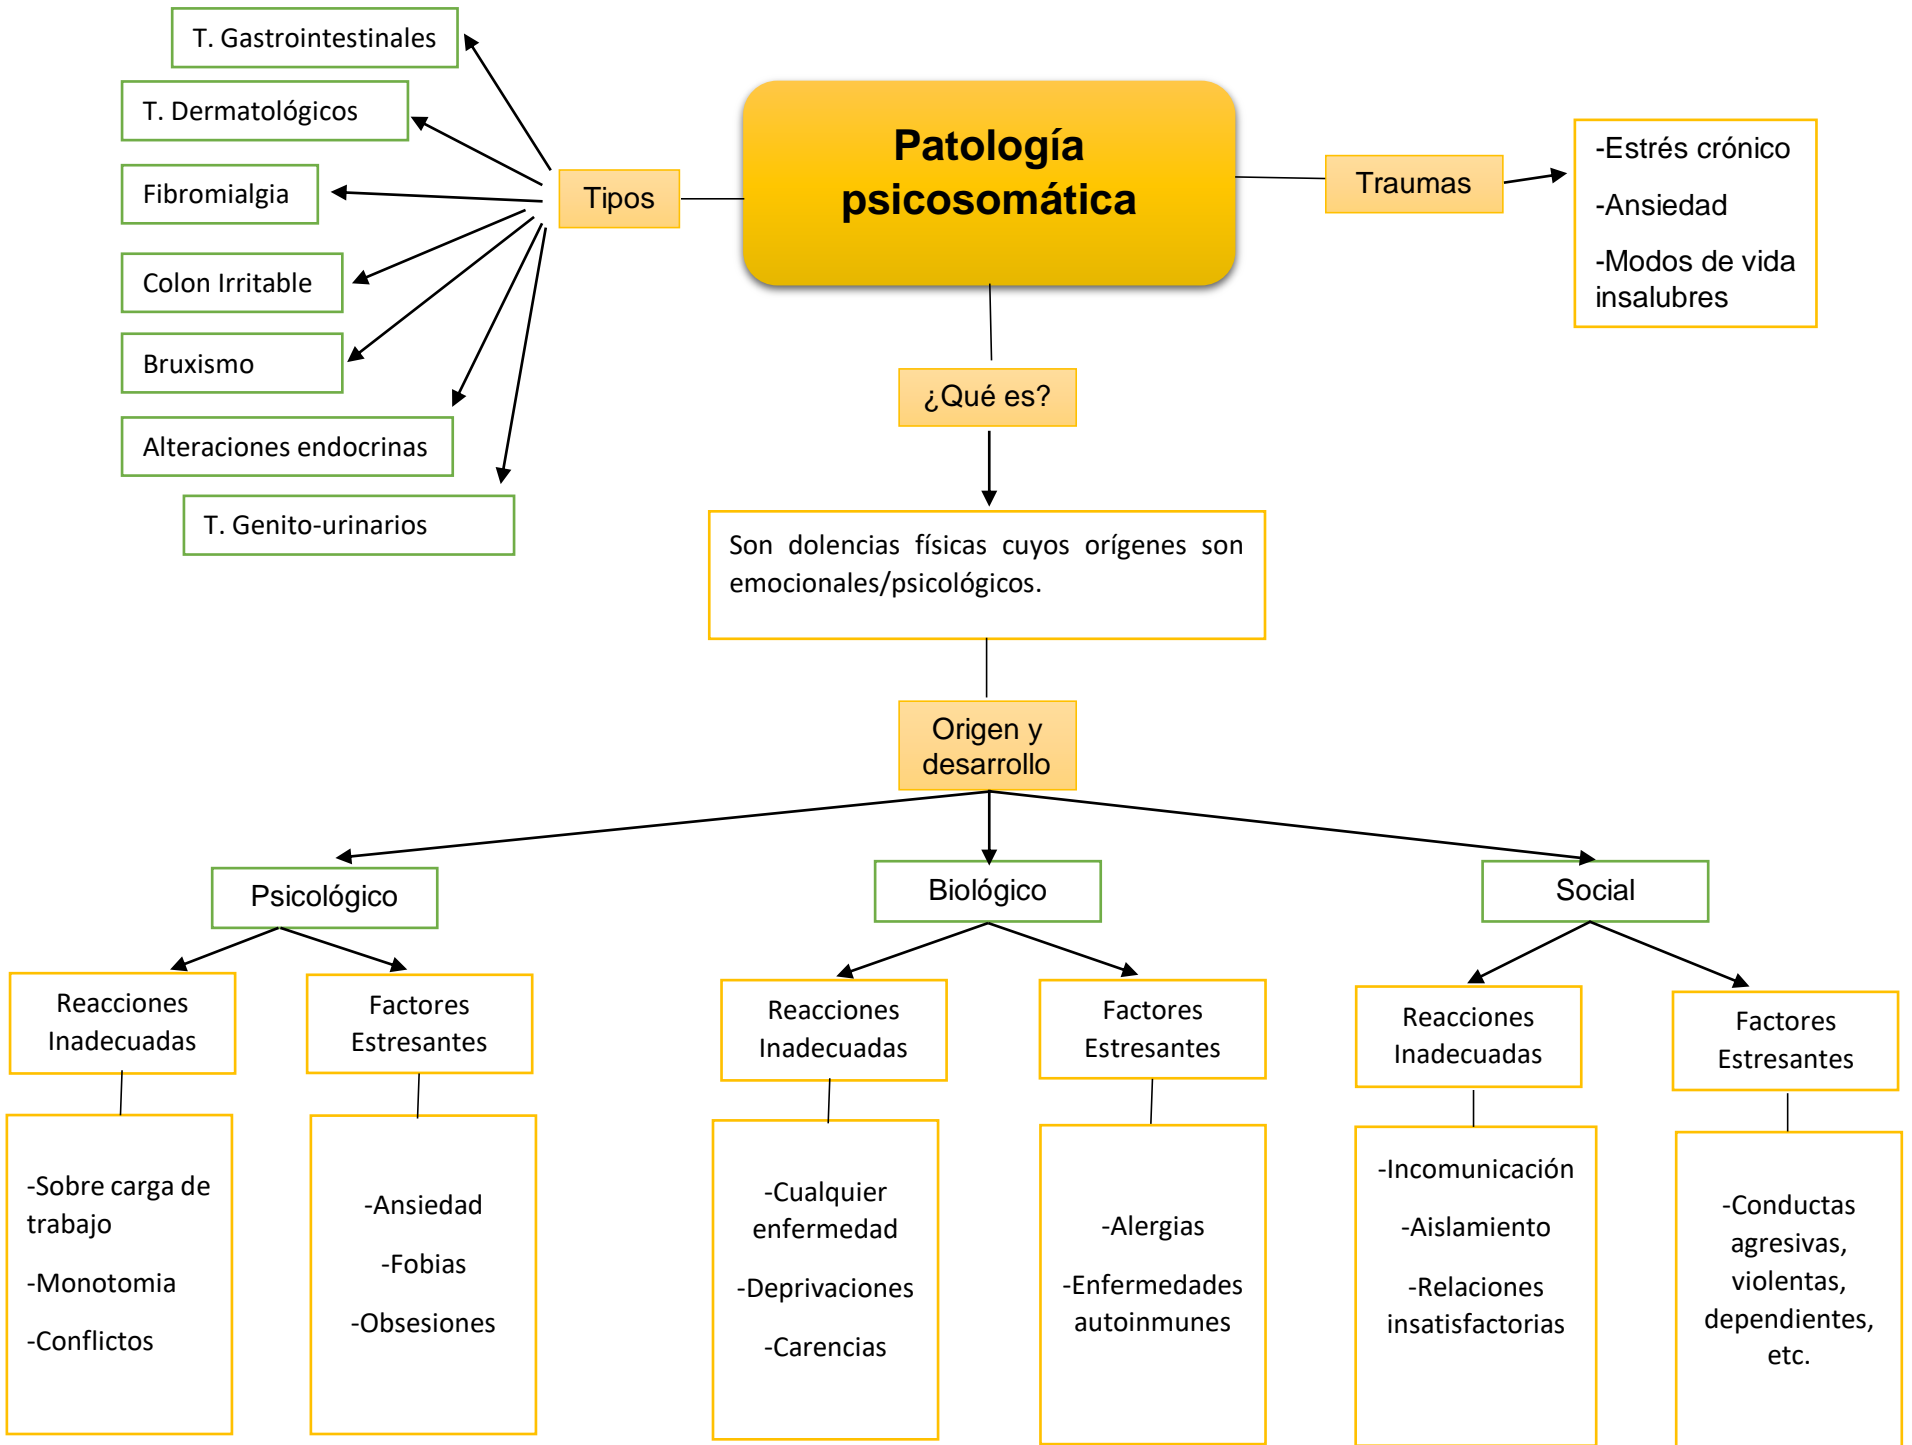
Patología psicosomática

Tipos

T. Gastrointestinales

T. Dermatológicos

Fibromialgia

Colon Irritable

Bruxismo

Alteraciones endocrinas

T. Genito-urinarios

Traumas

-Estrés crónico

-Ansiedad

-Modos de vida insalubres

¿Qué es?

Son dolencias físicas cuyos orígenes son emocionales/psicológicos.

Origen y desarrollo

Psicológico

Reacciones Inadecuadas

-Sobre carga de trabajo

-Monotomia

-Conflictos

Factores Estresantes

-Ansiedad

-Fobias

-Obsesiones

Biológico

Reacciones Inadecuadas

-Cualquier enfermedad

-Deprivaciones

-Carencias

Factores Estresantes

-Alergias

-Enfermedades autoinmunes

Social

Reacciones Inadecuadas

-Incomunicación

-Aislamiento

-Relaciones insatisfactorias

Factores Estresantes

-Conductas agresivas, violentas, dependientes, etc.